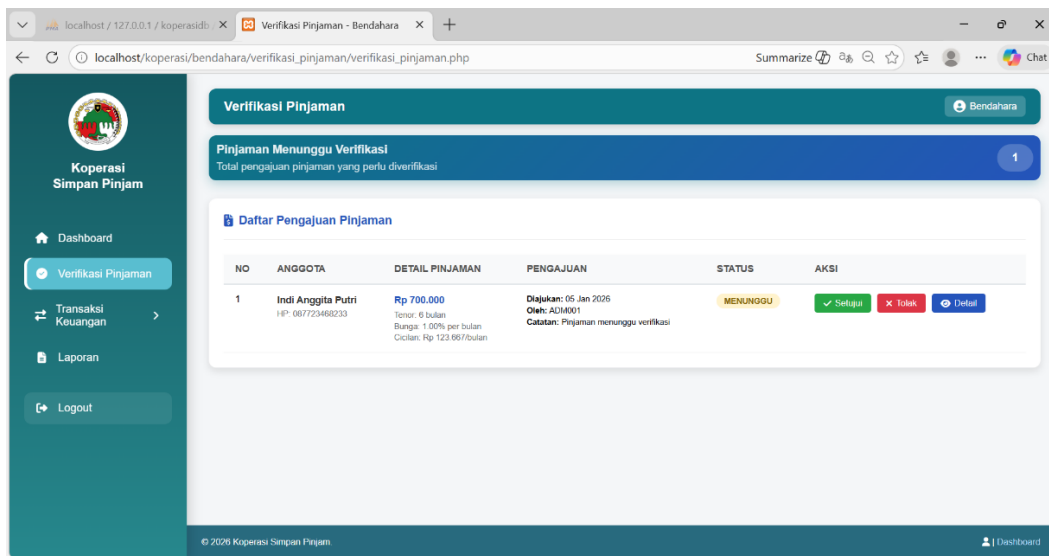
localhost / 127.0.0.1 / koperasidb

Verifikasi Pinjaman - Bendahara

localhost/koperasi/bendahara/verifikasi_pinjaman/verifikasi_pinjaman.php

Summarize

Chat

Koperasi Simpan Pinjam

Dashboard

Verifikasi Pinjaman

Transaksi Keuangan

Laporan

Logout

Verifikasi Pinjaman

Bendahara

Pinjaman Menunggu Verifikasi

Total pengajuan pinjaman yang perlu diverifikasi

1

Daftar Pengajuan Pinjaman

| NO | ANGGOTA | DETAIL PINJAMAN | PENGAJUAN | STATUS | AKSI |
|---|---|---|---|---|---|
| 1 | Indi Anggita Putri HP: 087723468233 | Rp 700.000 Tenor: 6 bulan Bunga: 1.00% per bulan Cicilan: Rp 123.667/bulan | Diajukan: 05 Jan 2026 Oleh: ADM001 Catatan: Pinjaman menunggu verifikasi | MENUNGGU | Setujui Tolak Detail |

© 2026 Koperasi Simpan Pinjam

| Dashboard